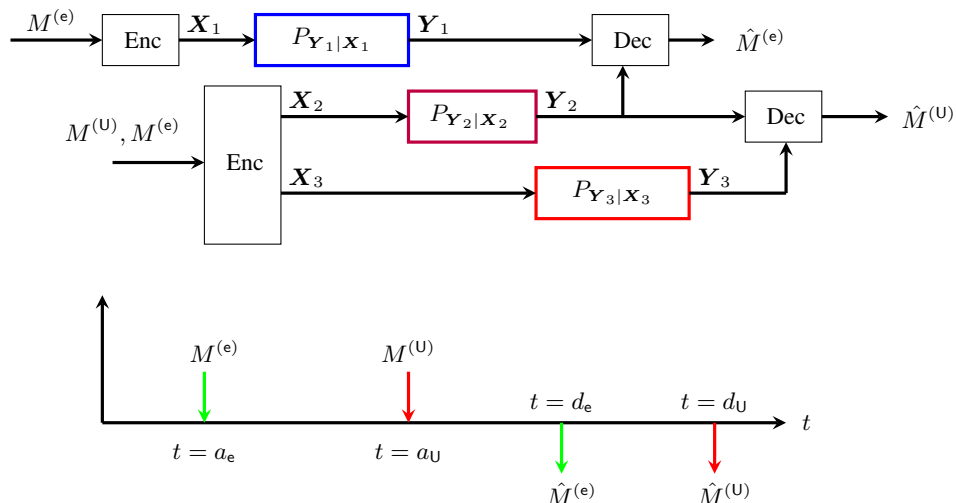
$M^{(\mathsf{e})}$ Enc $\boldsymbol{X}_1$ $P_{\boldsymbol{Y}_1|\boldsymbol{X}_1}$ $\boldsymbol{Y}_1$ Dec $\hat{M}^{(\mathsf{e})}$

$M^{(\mathsf{U})}, M^{(\mathsf{e})}$ Enc $\boldsymbol{X}_2$ $P_{\boldsymbol{Y}_2|\boldsymbol{X}_2}$ $\boldsymbol{Y}_2$ Dec $\hat{M}^{(\mathsf{U})}$

$\boldsymbol{X}_3$ $P_{\boldsymbol{Y}_3|\boldsymbol{X}_3}$ $\boldsymbol{Y}_3$

$M^{(\mathsf{e})}$ $M^{(\mathsf{U})}$ $t = d_{\mathsf{e}}$ $t = d_{\mathsf{U}}$ $t$

$t = a_{\mathsf{e}}$ $t = a_{\mathsf{U}}$

$\hat{M}^{(\mathsf{e})}$ $\hat{M}^{(\mathsf{U})}$